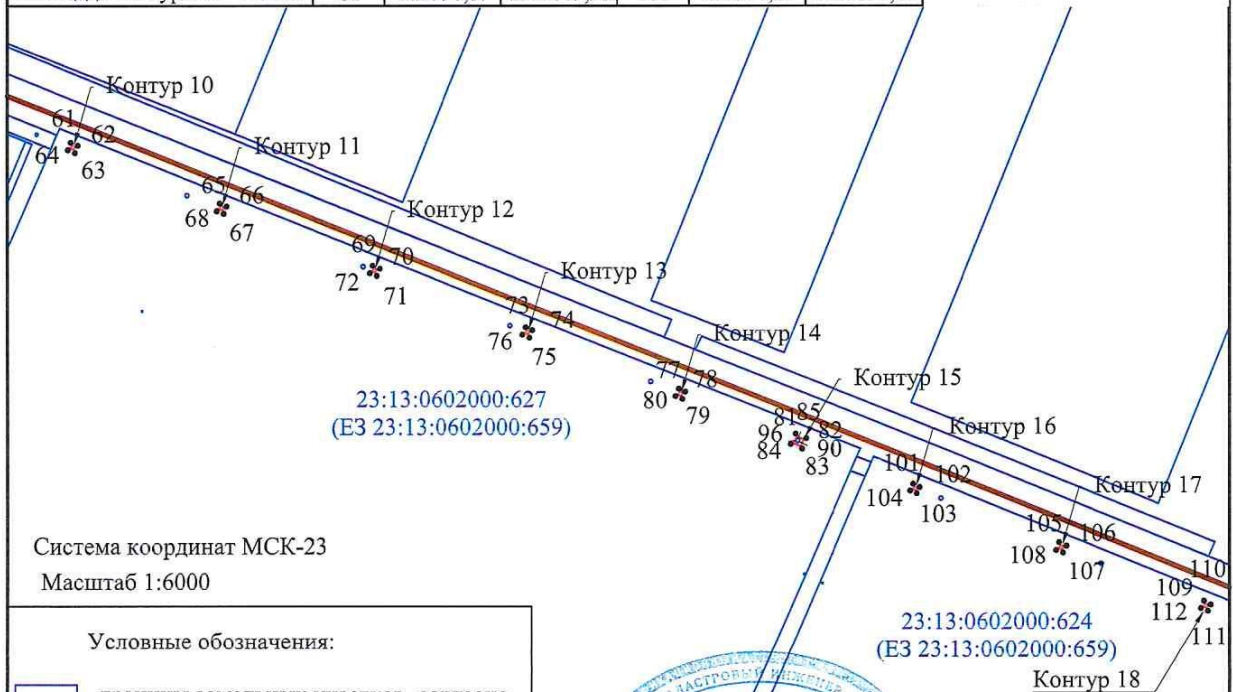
Контур 10
61
62
64
63
Контур 11
65
66
68
67
Контур 12
69
70
72
71
Контур 13
73
74
76
75
Контур 14
77
78
80
79
Контур 15
81
85
82
96
90
84
83
Контур 16
101
102
104
103
Контур 17
105
106
108
107
110
109
112
111
Контур 18

23:13:0602000:627
(ЕЗ 23:13:0602000:659)

23:13:0602000:624
(ЕЗ 23:13:0602000:659)

Система координат МСК-23
Масштаб 1:6000

Условные обозначения:

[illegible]

КАДАСТРОВЫЙ ИНЖЕНЕР